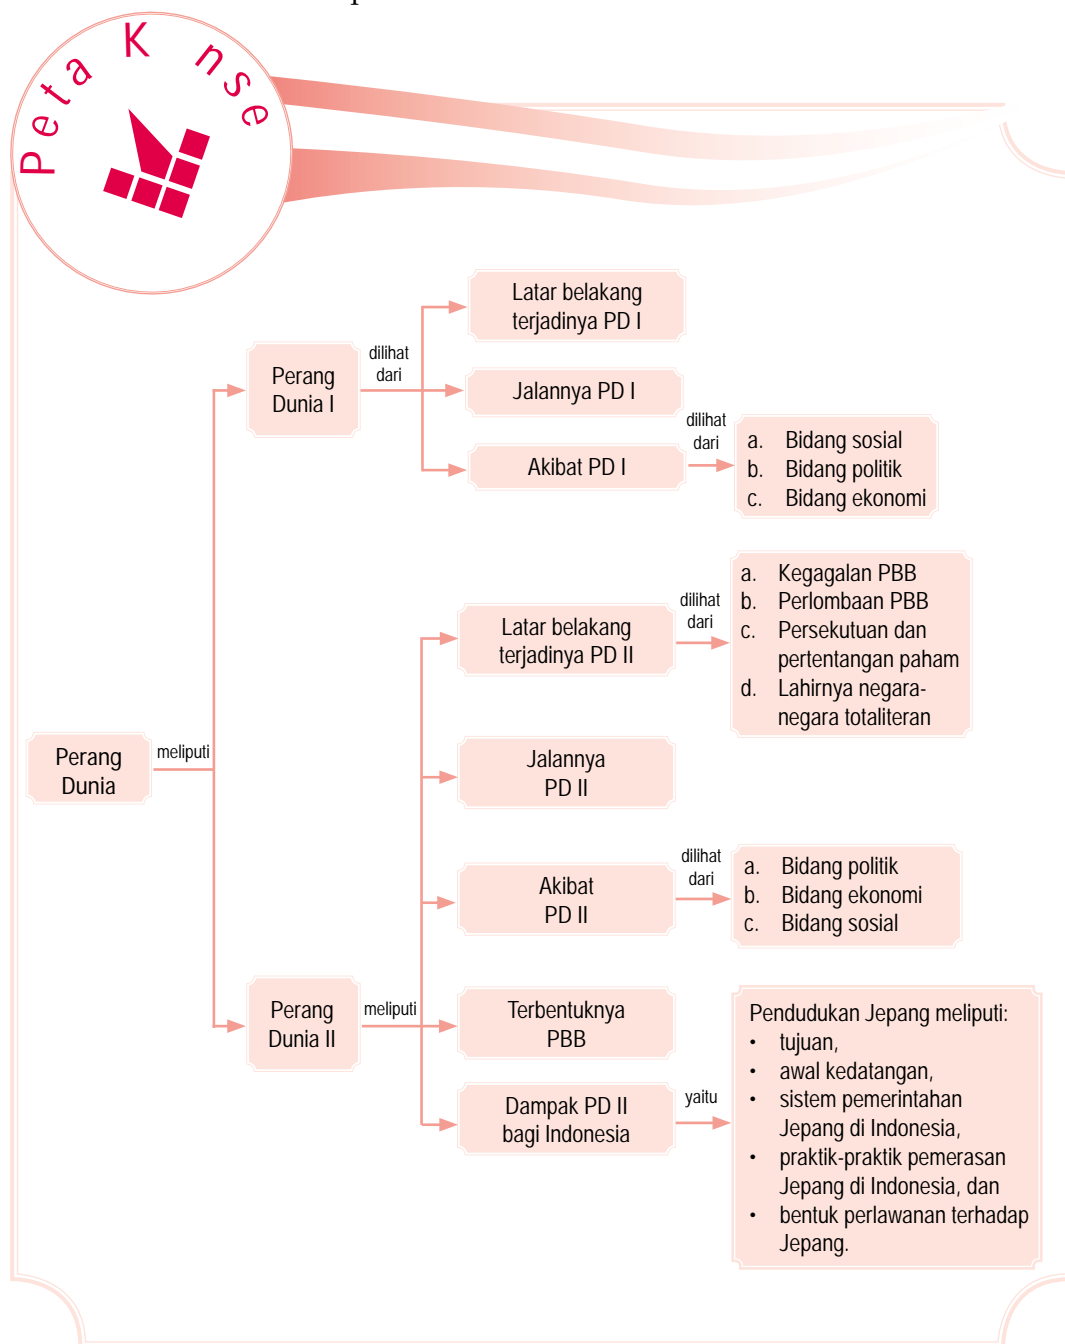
Peta Konsep

Perang Dunia

meliputi

Perang Dunia I

dilihat dari

Latar belakang terjadinya PD I

Jalannya PD I

Akibat PD I

dilihat dari

a. Bidang sosial
b. Bidang politik
c. Bidang ekonomi

Perang Dunia II

meliputi

Latar belakang terjadinya PD II

dilihat dari

a. Kegagalan PBB
b. Perlombaan PBB
c. Persekutuan dan pertentangan paham
d. Lahirnya negara-negara totaliteran

Jalannya PD II

Akibat PD II

dilihat dari

a. Bidang politik
b. Bidang ekonomi
c. Bidang sosial

Terbentuknya PBB

Dampak PD II bagi Indonesia

yaitu

Pendudukan Jepang meliputi:
• tujuan,
• awal kedatangan,
• sistem pemerintahan Jepang di Indonesia,
• praktik-praktik pemerasan Jepang di Indonesia, dan
• bentuk perlawanan terhadap Jepang.